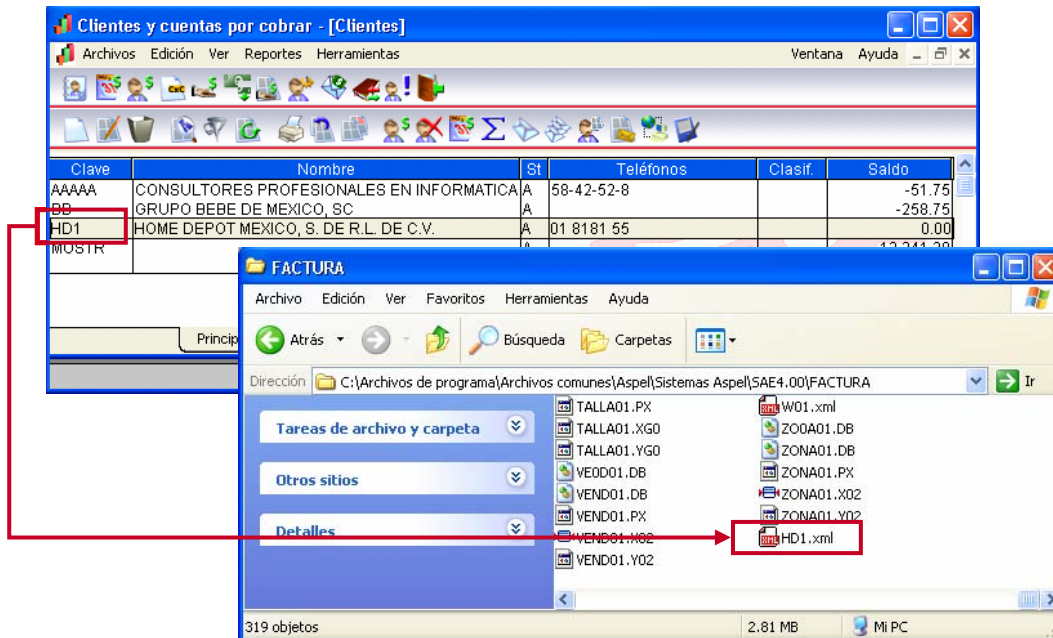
Clientes y cuentas por cobrar - [Clientes]

Archivos Edición Ver Reportes Herramientas Ventana Ayuda

| Clave | Nombre | St | Teléfonos | Clasif. | Saldo |
|---|---|---|---|---|---|
| AAAAA | CONSULTORES PROFESIONALES EN INFORMATICA | A | 58-42-52-8 | | -51.75 |
| BB | GRUPO BEBE DE MEXICO, SC | A | | | -258.75 |
| HD1 | HOME DEPOT MEXICO, S. DE R.L. DE C.V. | A | 01 8181 55 | | 0.00 |
| MOSTR | | A | | | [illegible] |

Princip

FACTURA

Archivo Edición Ver Favoritos Herramientas Ayuda

Atrás Búsqueda Carpetas

Dirección C:\Archivos de programa\Archivos comunes\Aspel\Sistemas Aspel\SAE4.00\FACTURA Ir

Tareas de archivo y carpeta

Otros sitios

Detalles

TALLA01.PX
TALLA01.XG0
TALLA01.YG0
VE0D01.DB
VEND01.DB
VEND01.PX
VEND01.X02
VEND01.Y02
W01.xml
ZO0A01.DB
ZONA01.DB
ZONA01.PX
ZONA01.X02
ZONA01.Y02
HD1.xml

319 objetos 2.81 MB Mi PC